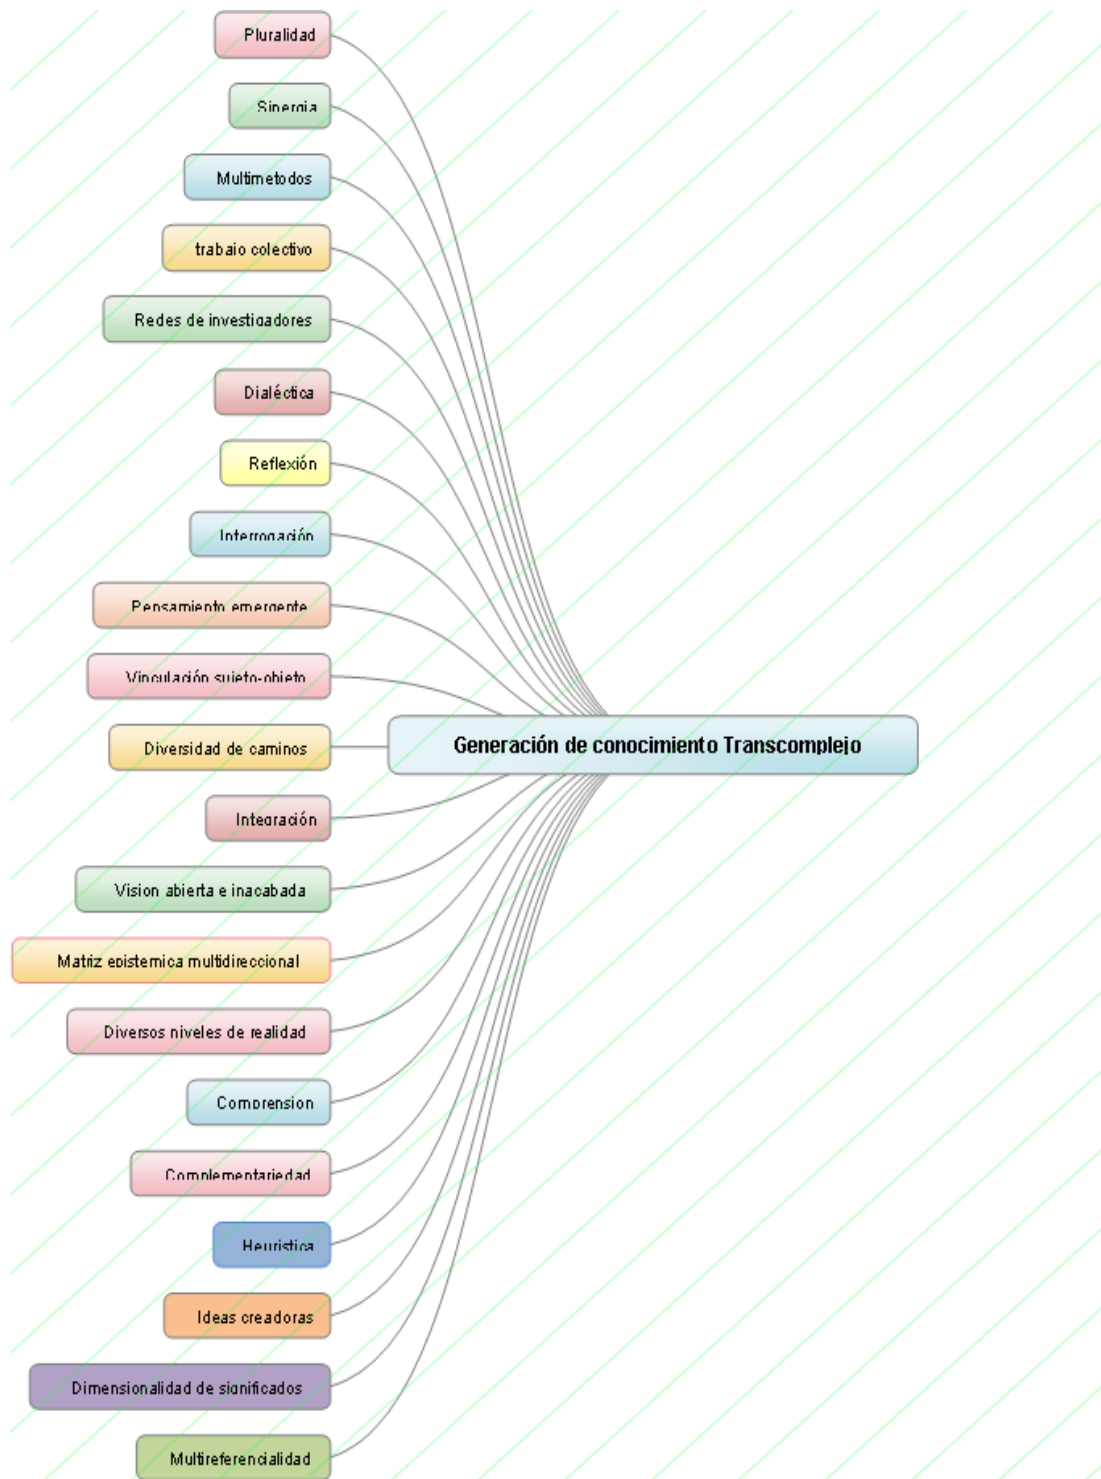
Pluralidad

Sinergia

Multimetodos

trabajo colectivo

Redes de investigadores

Dialéctica

Reflexión

Interrogación

Pensamiento emergente

Vinculación sujeto-objeto

Diversidad de caminos

Generación de conocimiento Transcomplejo

Integración

Vision abierta e inacabada

Matriz epistemica multidireccional

Diversos niveles de realidad

Comprension

Complementariedad

Heuristica

Ideas creadoras

Dimensionalidad de significados

Multireferencialidad